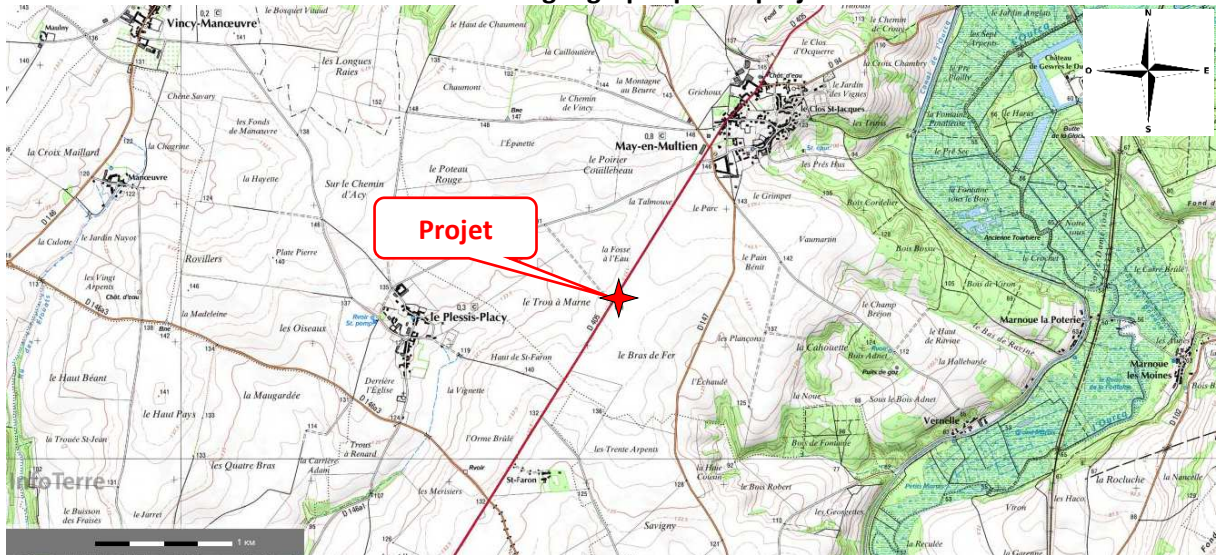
Vincy-Manœuvre
Maulny
le Bosquet Virand
le Haut de Chaumont
les Longues Raies
la Caillouère
Chaumont
la Montagne au Beurre
Grichous
Chât. d'eau
le Clos d'Ocquerre
le Chemin de Crouy
la Croix Chambry
le Jardin des Vignes
le Clos St-Jacques
le Jardin Anglais
les Sept Arpents
Château de Gesvres le Duc
le Pré Pailly
le Haras
la Fontaine Pontleroy
la Butte de la Sucrerie
Chêne Savary
les Fonds de Manœuvre
le Chemin de Vincy
l'Épinette
May-en-Multien
la Croix Maillard
la Chevrine
la Hayette
le Poteau Rouge
le Poirier Couilleheau
les Prés Hus
le Pré Sec
la Fontaine sous le Bois
Manœuvre
Sur le Chemin d'Acy
la Talmouse
le Grimpet
Bois Cordelier
Projet
le Parc
Vaumarion
Ancienne Tourbière
la Cudotte
le Jardin Nuyot
Rovillers
Plate Pierre
la Fosse à l'Eau
le Pain Bénit
Bois Bossu
les Vingt Arpents
Chât. d'eau
la Madeleine
le Trou à Marne
le Champ Brejon
Bois de Varon
le Crochet
le Carré Brûlé
le Plessis-Placy
Marnoue la Poterie
les Oiseaux
Haut de St-Faron
les Plançons
la Cahouette
Bois Adnet
le Haut de Ravine
le Bas de Ravine
la Hallebarde
Marnoue les Moines
le Bras de Fer
le Haut Béant
la Maugardée
Derrière l'Église
la Vignette
l'Échaudé
Puits de gaz
la Noue
Sous le Bois Adnet
le Haut Pays
l'Orme Brûlé
Bois de Fontaine
Vernelle
la Trouée St-Jean
les Quatre Bras
la Carrière Adam
Trous à Renard
les Trente Arpents
la Haie Coucou
St-Faron
le Bois Robert
la Rocluche
la Nanette
InfoTerre
le Buisson des Fraises
le Jarret
les Merisiers
Savigny
les Georgettes
Vitron
les Haco
la Reculée
1 KM
N
O
E
S